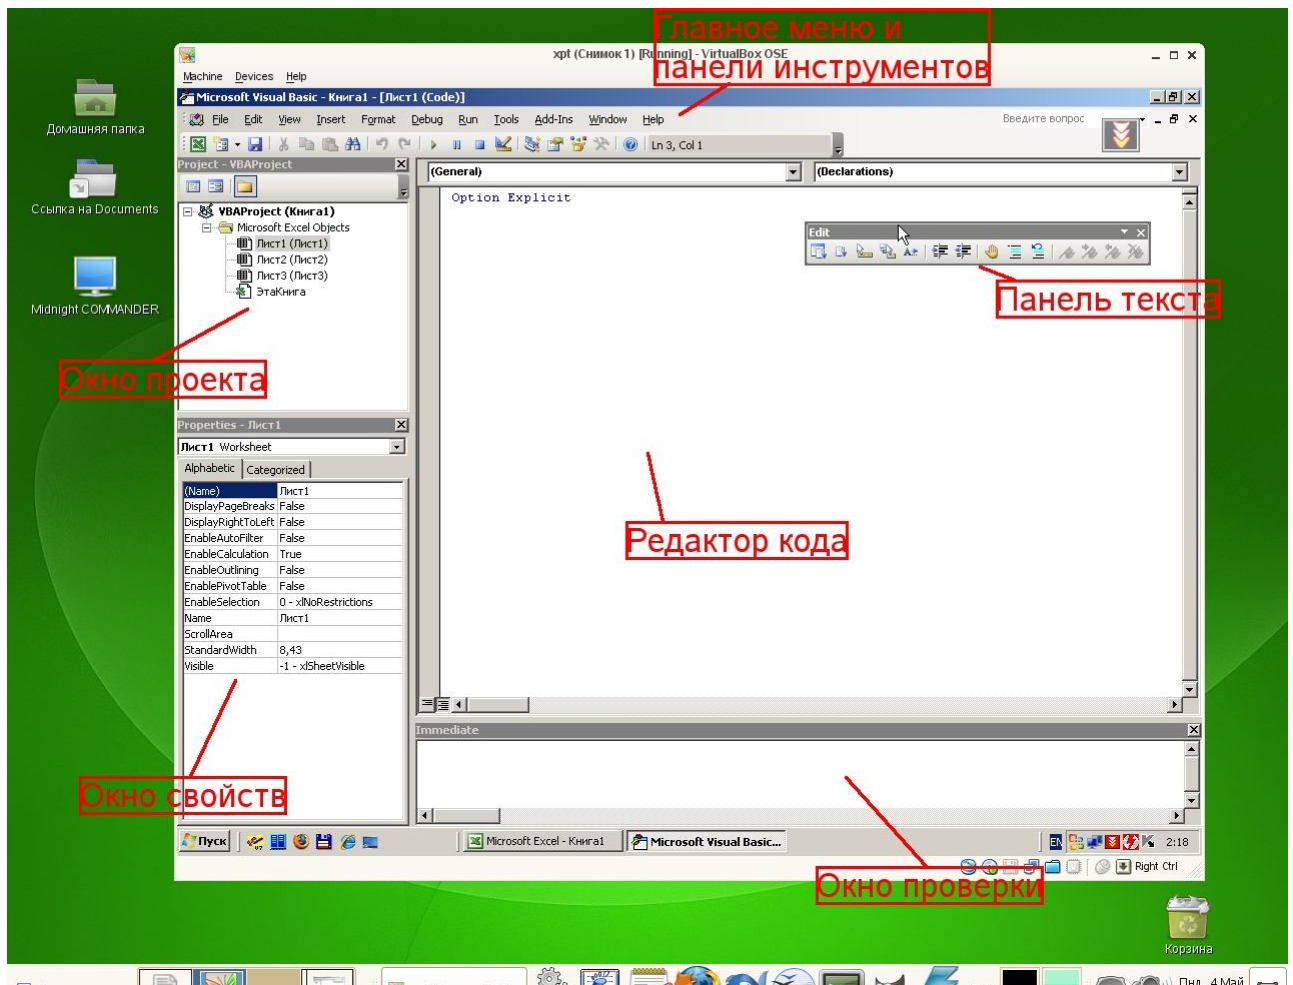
Главное меню и панели инструментов

xpt (Снимок 1) [Running] - VirtualBox OSE

Machine Devices Help

Microsoft Visual Basic - Книга1 - [Лист1 (Code)]

File Edit View Insert Format Debug Run Tools Add-Ins Window Help

Введите вопрос

Ln 3, Col 1

Домашняя папка

Ссылка на Documents

Midnight COMMANDER

Project - VBAProject

VBAProject (Книга1)
Microsoft Excel Objects
Лист1 (Лист1)
Лист2 (Лист2)
Лист3 (Лист3)
ЭтаКнига

Окно проекта

(General)

(Declarations)

Option Explicit

Edit

Панель текста

Properties - Лист1

Лист1 Worksheet

Alphabetic Categorized

| (Name) | Лист1 |
|---|---|
| DisplayPageBreaks | False |
| DisplayRightToLeft | False |
| EnableAutoFilter | False |
| EnableCalculation | True |
| EnableOutlining | False |
| EnablePivotTable | False |
| EnableSelection | 0 - xlNoRestrictions |
| Name | Лист1 |
| ScrollArea | |
| StandardWidth | 8,43 |
| Visible | -1 - xlSheetVisible |

Редактор кода

Immediate

Окно свойств

Пуск

Microsoft Excel - Книга1

Microsoft Visual Basic...

EN

2:18

Right Ctrl

Окно проверки

Корзина

Пнд, 4 Май